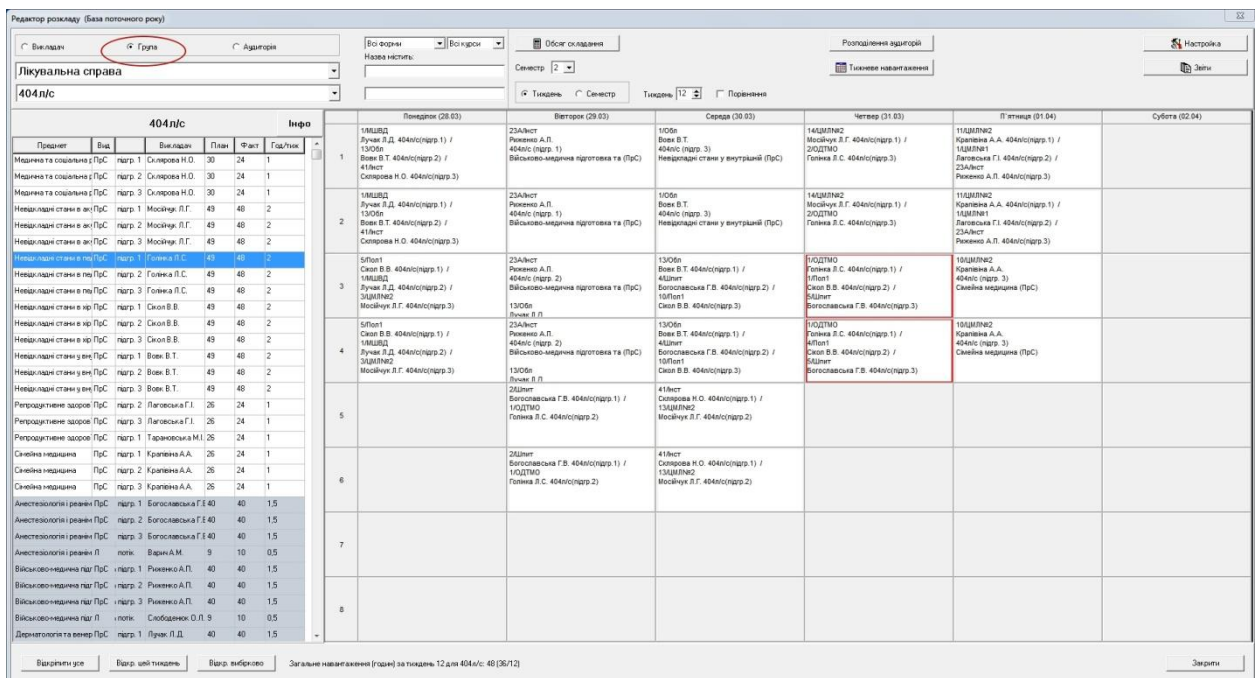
Редактор розкладу (База поточного року)

Викладач ◉ Група Аудиторія

Лікувальна справа

404л/с

Всі форми Всі курси
Назва містить:

Обсяг складання

Семестр 2

◉ Тиждень Семестр Тиждень 12 Порівняння

Розподілення аудиторій

Тижневе навантаження

Настройка

Звіти

404л/с Інфо

| Предмет | Вид | | Викладач | План | Факт | Год/тиж |
|---|---|---|---|---|---|---|
| Медична та соціальна р | ПрС | підгр. 1 | Склярова Н.О. | 30 | 24 | 1 |
| Медична та соціальна р | ПрС | підгр. 2 | Склярова Н.О. | 30 | 24 | 1 |
| Медична та соціальна р | ПрС | підгр. 3 | Склярова Н.О. | 30 | 24 | 1 |
| Невідкладні стани в ак | ПрС | підгр. 1 | Мосійчук Л.Г. | 49 | 48 | 2 |
| Невідкладні стани в ак | ПрС | підгр. 2 | Мосійчук Л.Г. | 49 | 48 | 2 |
| Невідкладні стани в ак | ПрС | підгр. 3 | Мосійчук Л.Г. | 49 | 48 | 2 |
| Невідкладні стани в пе | ПрС | підгр. 1 | Голінка Л.С. | 49 | 48 | 2 |
| Невідкладні стани в пе | ПрС | підгр. 2 | Голінка Л.С. | 49 | 48 | 2 |
| Невідкладні стани в пе | ПрС | підгр. 3 | Голінка Л.С. | 49 | 48 | 2 |
| Невідкладні стани в хір | ПрС | підгр. 1 | Скол В.В. | 49 | 48 | 2 |
| Невідкладні стани в хір | ПрС | підгр. 2 | Скол В.В. | 49 | 48 | 2 |
| Невідкладні стани в хір | ПрС | підгр. 3 | Скол В.В. | 49 | 48 | 2 |
| Невідкладні стани у вну | ПрС | підгр. 1 | Вовк В.Т. | 49 | 48 | 2 |
| Невідкладні стани у вну | ПрС | підгр. 2 | Вовк В.Т. | 49 | 48 | 2 |
| Невідкладні стани у вну | ПрС | підгр. 3 | Вовк В.Т. | 49 | 48 | 2 |
| Репродуктивне здоров | ПрС | підгр. 2 | Лаговська Г.І. | 26 | 24 | 1 |
| Репродуктивне здоров | ПрС | підгр. 3 | Лаговська Г.І. | 26 | 24 | 1 |
| Репродуктивне здоров | ПрС | підгр. 1 | Тарановська М.І. | 26 | 24 | 1 |
| Сімейна медицина | ПрС | підгр. 1 | Крапівіна А.А. | 26 | 24 | 1 |
| Сімейна медицина | ПрС | підгр. 2 | Крапівіна А.А. | 26 | 24 | 1 |
| Сімейна медицина | ПрС | підгр. 3 | Крапівіна А.А. | 26 | 24 | 1 |
| Анестезіологія і реанім | ПрС | підгр. 1 | Богославська Г.В. | 40 | 40 | 1,5 |
| Анестезіологія і реанім | ПрС | підгр. 2 | Богославська Г.В. | 40 | 40 | 1,5 |
| Анестезіологія і реанім | ПрС | підгр. 3 | Богославська Г.В. | 40 | 40 | 1,5 |
| Анестезіологія і реанім | Л | потік | Варич А.М. | 9 | 10 | 0,5 |
| Військово-медична під | ПрС | підгр. 1 | Риженко А.П. | 40 | 40 | 1,5 |
| Військово-медична під | ПрС | підгр. 2 | Риженко А.П. | 40 | 40 | 1,5 |
| Військово-медична під | ПрС | підгр. 3 | Риженко А.П. | 40 | 40 | 1,5 |
| Військово-медична під | Л | потік | Слободенюк О.Л. | 9 | 10 | 0,5 |
| Дерматологія та венер | ПрС | підгр. 1 | Лучак Л.Д. | 40 | 40 | 1,5 |

| | Понеділок (28.03) | Вівторок (29.03) | Середа (30.03) | Четвер (31.03) | П'ятниця (01.04) | Субота (02.04) |
|---|---|---|---|---|---|---|
| 1 | 1/МШВД Лучак Л.Д. 404л/с(підгр.1) / 13/Обл Вовк В.Т. 404л/с(підгр.2) / 41/Інст Склярова Н.О. 404л/с(підгр.3) | 23А/Інст Риженко А.П. 404л/с (підгр. 1) Військово-медична підготовка та (ПрС) | 1/Обл Вовк В.Т. 404л/с (підгр. 3) Невідкладні стани у внутрішній (ПрС) | 14/ЦМЛ№2 Мосійчук Л.Г. 404л/с(підгр.1) / 2/ОДТМО Голінка Л.С. 404л/с(підгр.3) | 11/ЦМЛ№2 Крапівіна А.А. 404л/с(підгр.1) / 1/ЦМЛ№1 Лаговська Г.І. 404л/с(підгр.2) / 23А/Інст Риженко А.П. 404л/с(підгр.3) | |
| 2 | 1/МШВД Лучак Л.Д. 404л/с(підгр.1) / 13/Обл Вовк В.Т. 404л/с(підгр.2) / 41/Інст Склярова Н.О. 404л/с(підгр.3) | 23А/Інст Риженко А.П. 404л/с (підгр. 1) Військово-медична підготовка та (ПрС) | 1/Обл Вовк В.Т. 404л/с (підгр. 3) Невідкладні стани у внутрішній (ПрС) | 14/ЦМЛ№2 Мосійчук Л.Г. 404л/с(підгр.1) / 2/ОДТМО Голінка Л.С. 404л/с(підгр.3) | 11/ЦМЛ№2 Крапівіна А.А. 404л/с(підгр.1) / 1/ЦМЛ№1 Лаговська Г.І. 404л/с(підгр.2) / 23А/Інст Риженко А.П. 404л/с(підгр.3) | |
| 3 | 5/Пол1 Скол В.В. 404л/с(підгр.1) / 1/МШВД Лучак Л.Д. 404л/с(підгр.2) / 3/ЦМЛ№2 Мосійчук Л.Г. 404л/с(підгр.3) | 23А/Інст Риженко А.П. 404л/с (підгр. 2) Військово-медична підготовка та (ПрС) 13/Обл Лучак Л.Л. | 13/Обл Вовк В.Т. 404л/с(підгр.1) / 4/Шпит Богославська Г.В. 404л/с(підгр.2) / 10/Пол1 Скол В.В. 404л/с(підгр.3) | 1/ОДТМО Голінка Л.С. 404л/с(підгр.1) / 1/Пол1 Скол В.В. 404л/с(підгр.2) / 5/Шпит Богославська Г.В. 404л/с(підгр.3) | 10/ЦМЛ№2 Крапівіна А.А. 404л/с (підгр. 3) Сімейна медицина (ПрС) | |
| 4 | 5/Пол1 Скол В.В. 404л/с(підгр.1) / 1/МШВД Лучак Л.Д. 404л/с(підгр.2) / 3/ЦМЛ№2 Мосійчук Л.Г. 404л/с(підгр.3) | 23А/Інст Риженко А.П. 404л/с (підгр. 2) Військово-медична підготовка та (ПрС) 13/Обл Лучак Л.Л. | 13/Обл Вовк В.Т. 404л/с(підгр.1) / 4/Шпит Богославська Г.В. 404л/с(підгр.2) / 10/Пол1 Скол В.В. 404л/с(підгр.3) | 1/ОДТМО Голінка Л.С. 404л/с(підгр.1) / 4/Пол1 Скол В.В. 404л/с(підгр.2) / 5/Шпит Богославська Г.В. 404л/с(підгр.3) | 10/ЦМЛ№2 Крапівіна А.А. 404л/с (підгр. 3) Сімейна медицина (ПрС) | |
| 5 | | 2/Шпит Богославська Г.В. 404л/с(підгр.1) / 1/ОДТМО Голінка Л.С. 404л/с(підгр.2) | 41/Інст Склярова Н.О. 404л/с(підгр.1) / 13/ЦМЛ№2 Мосійчук Л.Г. 404л/с(підгр.2) | | | |
| 6 | | 2/Шпит Богославська Г.В. 404л/с(підгр.1) / 1/ОДТМО Голінка Л.С. 404л/с(підгр.2) | 41/Інст Склярова Н.О. 404л/с(підгр.1) / 13/ЦМЛ№2 Мосійчук Л.Г. 404л/с(підгр.2) | | | |
| 7 | | | | | | |
| 8 | | | | | | |

Відкріпити усе Відкр. цей тиждень Відкр. вибірково Загальне навантаження (годин) за тиждень 12 для 404л/с: 48 (36/12) Закрити